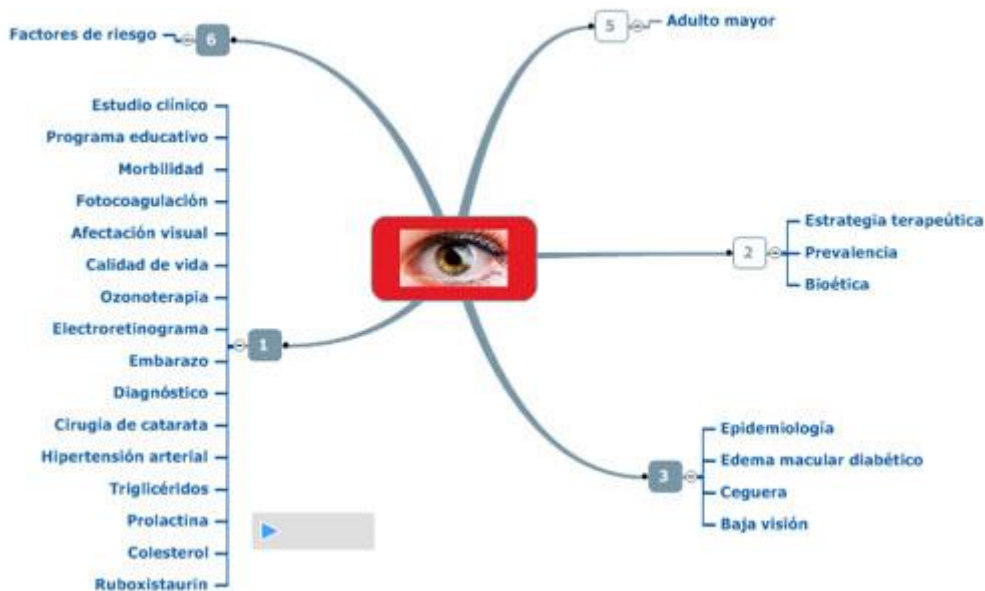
Factores de riesgo
6

5
Adulto mayor

Estudio clínico
Programa educativo
Morbilidad
Fotocoagulación
Afectación visual
Calidad de vida
Ozonoterapia
Electroretinograma
Embarazo
Diagnóstico
Cirugia de catarata
Hipertensión arterial
Triglicéridos
Prolactina
Colesterol
Ruboxistaurin
1

2
Estrategia terapeútica
Prevalencia
Bioética

3
Epidemiología
Edema macular diabético
Ceguera
Baja visión